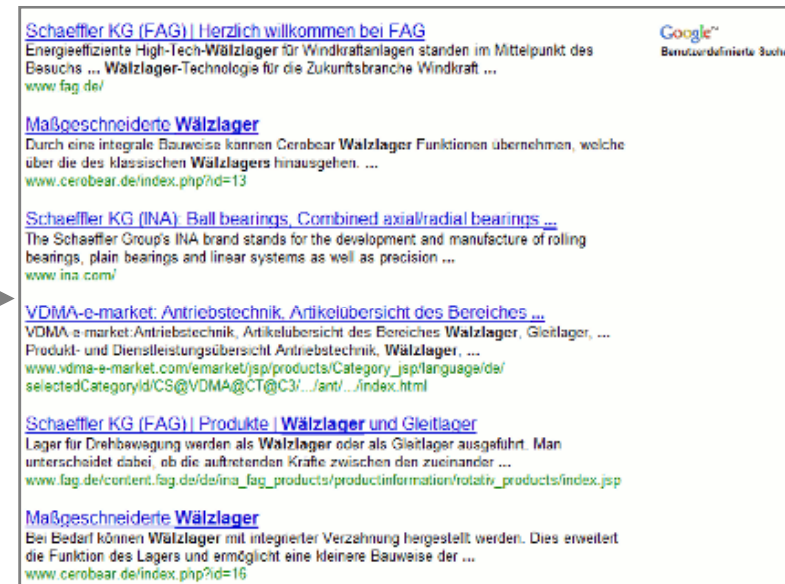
Schaeffler KG (FAG) | Herzlich willkommen bei FAG
Energieeffiziente High-Tech-Wälzlager für Windkraftanlagen standen im Mittelpunkt des Besuchs ... Wälzlager-Technologie für die Zukunftsbranche Windkraft ...
www.fag.de/

Maßgeschneiderte Wälzlager
Durch eine integrale Bauweise können Cerobear Wälzlager Funktionen übernehmen, welche über die des klassischen Wälzlagers hinausgehen. ...
www.cerobear.de/index.php?id=13

Schaeffler KG (INA): Ball bearings, Combined axial/radial bearings ...
The Schaeffler Group's INA brand stands for the development and manufacture of rolling bearings, plain bearings and linear systems as well as precision ...
www.ina.com/

VDMA-e-market: Antriebstechnik, Artikelübersicht des Bereiches ...
VDMA-e-market:Antriebstechnik, Artikelübersicht des Bereiches Wälzlager, Gleitlager, ... Produkt- und Dienstleistungsübersicht Antriebstechnik, Wälzlager, ...
www.vdma-e-market.com/emarket/jsp/products/Category_jsp/language/de/selectedCategoryId/CS@VDMA@CT@C3/.../ant/.../index.html

Schaeffler KG (FAG) | Produkte | Wälzlager und Gleitlager
Lager für Drehbewegung werden als Wälzlager oder als Gleitlager ausgeführt. Man unterscheidet dabei, ob die auftretenden Kräfte zwischen den zueinander ...
www.fag.de/content.fag.de/de/ina_fag_products/productinformation/rotativ_products/index.jsp

Maßgeschneiderte Wälzlager
Bei Bedarf können Wälzlager mit integrierter Verzahnung hergestellt werden. Dies erweitert die Funktion des Lagers und ermöglicht eine kleinere Bauweise der ...
www.cerobear.de/index.php?id=16

Google™
Benutzerdefinierte Suche